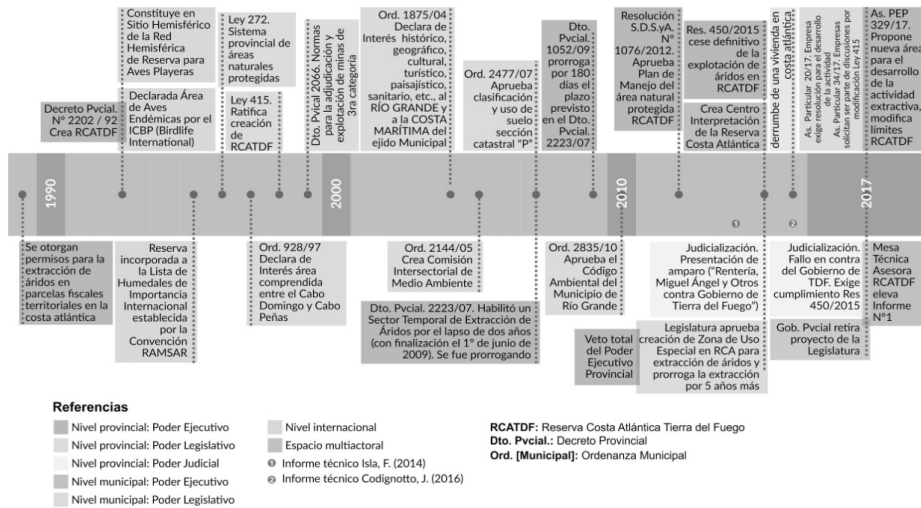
Decreto Pvcial. N° 2202 / 92 Crea RCATDF

Constituye en Sitio Hemisférico de la Red Hemisférica de Reserva para Aves Playeras

Declarada Área de Aves Endémicas por el ICBP (Birdlife International)

Ley 272. Sistema provincial de áreas naturales protegidas

Ley 415. Ratifica creación de RCATDF

Dto. Pvcial 2066. Normas para la adjudicación y explotación de minas de 3ra categoría

Ord. 1875/04 Declara de Interés histórico, geográfico, cultural, turístico, paisajístico, sanitario, etc., al RÍO GRANDE y a la COSTA MARÍTIMA del ejido Municipal

Ord. 2477/07 Aprueba clasificación y uso de suelo sección catastral "P"

Dto. Pvcial. 1052/09 prorroga por 180 días el plazo previsto en el Dto. Pvcial. 2223/07

Resolución S.D.S.yA. N° 1076/2012. Aprueba Plan de Manejo del área natural protegida RCATDF

Res. 450/2015 cese definitivo de la explotación de áridos en RCATDF

Crea Centro Interpretación de la Reserva Costa Atlántica

derrumbe de una vivienda en costa atlántica

As. Particular 20/17. Empresa exige resolución para el desarrollo de la actividad

As. Particular 34/17. Empresas solicitan ser parte de discusiones por modificación Ley 415

As. PEP 329/17. Propone nueva área para el desarrollo de la actividad extractiva, modifica límites RCATDF

1990

2000

2010

2017

Se otorgan permisos para la extracción de áridos en parcelas fiscales territoriales en la costa atlántica

Reserva incorporada a la Lista de Humedales de Importancia Internacional establecida por la Convención RAMSAR

Ord. 928/97 Declara de Interés área comprendida entre el Cabo Domingo y Cabo Peñas

Ord. 2144/05 Crea Comisión Intersectorial de Medio Ambiente

Dto. Pvcial. 2223/07. Habilitó un Sector Temporal de Extracción de Áridos por el lapso de dos años (con finalización el 1° de junio de 2009). Se fue prorrogando

Ord. 2835/10 Aprueba el Código Ambiental del Municipio de Río Grande

Veto total del Poder Ejecutivo Provincial

Judicialización. Presentación de amparo ("Rentería, Miguel Ángel y Otros contra Gobierno de Tierra del Fuego")

Legislatura aprueba creación de Zona de Uso Especial en RCA para extracción de áridos y prorroga la extracción por 5 años más

Judicialización. Fallo en contra del Gobierno de TDF. Exige cumplimiento Res 450/2015

Gob. Pvcial retira proyecto de la Legislatura

Mesa Técnica Asesora RCATDF eleva Informe N°1

Referencias
Nivel provincial: Poder Ejecutivo
Nivel provincial: Poder Legislativo
Nivel provincial: Poder Judicial
Nivel municipal: Poder Ejecutivo
Nivel municipal: Poder Legislativo
Nivel internacional
Espacio multiactoral
① Informe técnico Isla, F. (2014)
② Informe técnico Codignotto, J. (2016)

RCATDF: Reserva Costa Atlántica Tierra del Fuego
Dto. Pvcial.: Decreto Provincial
Ord. [Municipal]: Ordenanza Municipal